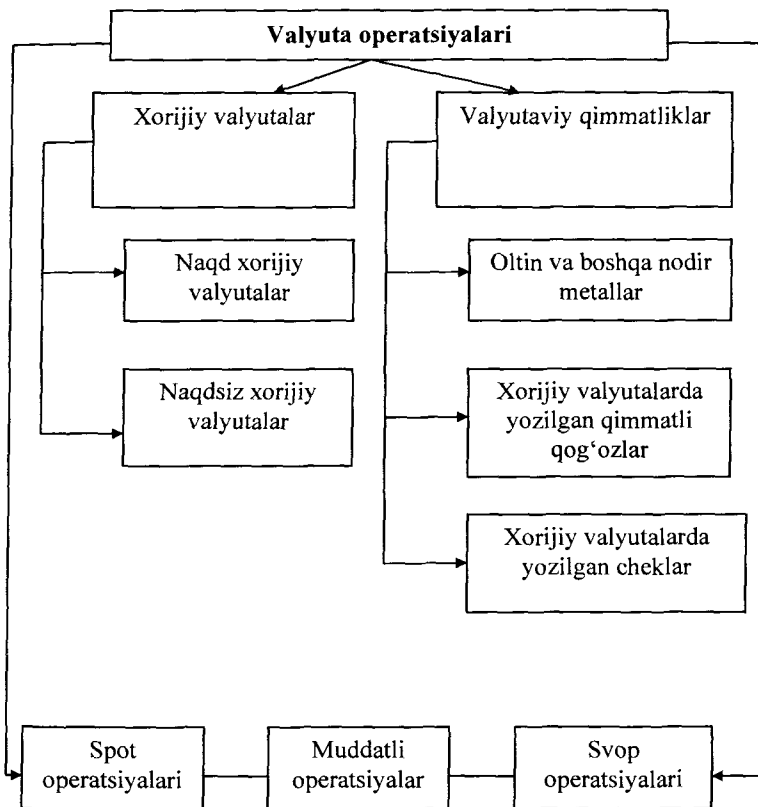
Valyuta operatsiyalari

Xorijiy valyutalar

Naqd xorijiy valyutalar

Naqdsiz xorijiy valyutalar

Valyutaviy qimmatliklar

Oltin va boshqa nodir metallar

Xorijiy valyutalarda yozilgan qimmatli qog'ozlar

Xorijiy valyutalarda yozilgan cheklar

Spot operatsiyalari

Muddatli operatsiyalar

Svop operatsiyalari